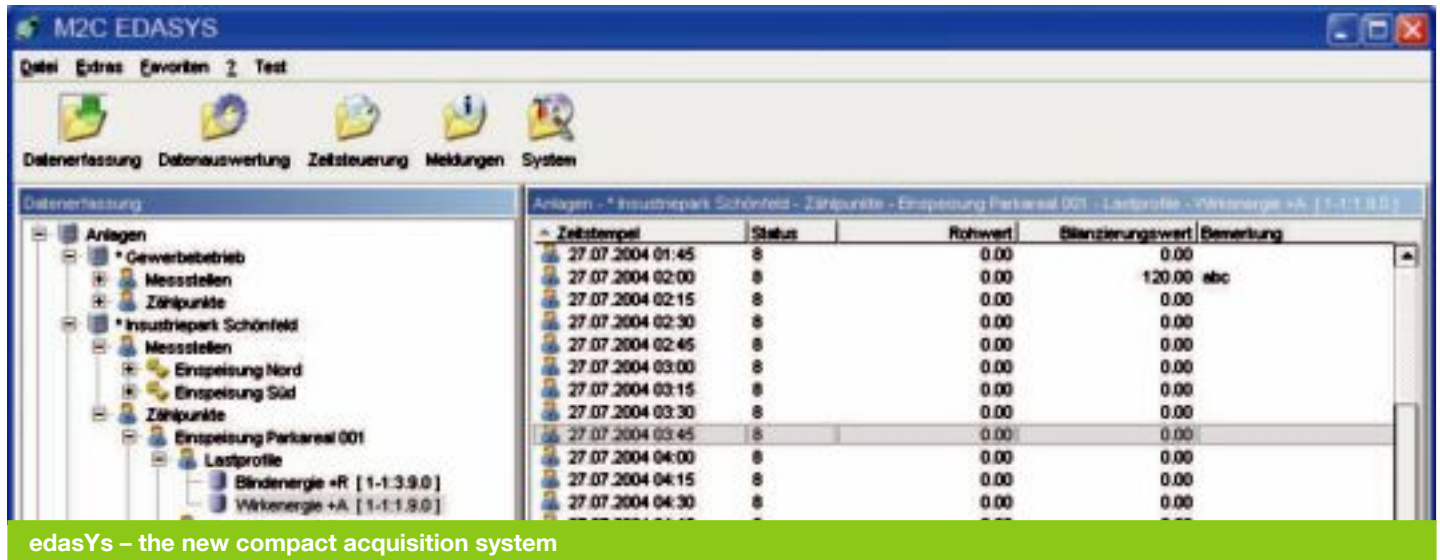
M2C EDASYS

Datei Extras Favoriten ? Test

Datenerfassung Datenauswertung Zeitsteuerung Meldungen System

Datenerfassung

Anlagen
* Gewerbebetrieb
Messstellen
Zählpunkte
* Insustriepark Schönfeld
Messstellen
Einspeisung Nord
Einspeisung Süd
Zählpunkte
Einspeisung Parkareal 001
Lastprofile
Blindenergie +R [1-1:3.9.0]
Wirkenergie +A [1-1:1.9.0]

Anlagen - * Insustriepark Schönfeld - Zählpunkte - Einspeisung Parkareal 001 - Lastprofile - Wirkenergie +A [1-1:1.9.0]

| Zeitstempel | Status | Rohwert | Bilanzierungswert | Bemerkung |
|---|---|---|---|---|
| 27.07.2004 01:45 | 8 | 0.00 | 0.00 | |
| 27.07.2004 02:00 | 8 | 0.00 | 120.00 | abc |
| 27.07.2004 02:15 | 8 | 0.00 | 0.00 | |
| 27.07.2004 02:30 | 8 | 0.00 | 0.00 | |
| 27.07.2004 02:45 | 8 | 0.00 | 0.00 | |
| 27.07.2004 03:00 | 8 | 0.00 | 0.00 | |
| 27.07.2004 03:15 | 8 | 0.00 | 0.00 | |
| 27.07.2004 03:30 | 8 | 0.00 | 0.00 | |
| 27.07.2004 03:45 | 8 | 0.00 | 0.00 | |
| 27.07.2004 04:00 | 8 | 0.00 | 0.00 | |
| 27.07.2004 04:15 | 8 | 0.00 | 0.00 | |
| 27.07.2004 04:30 | 8 | 0.00 | 0.00 | |

edasYs – the new compact acquisition system